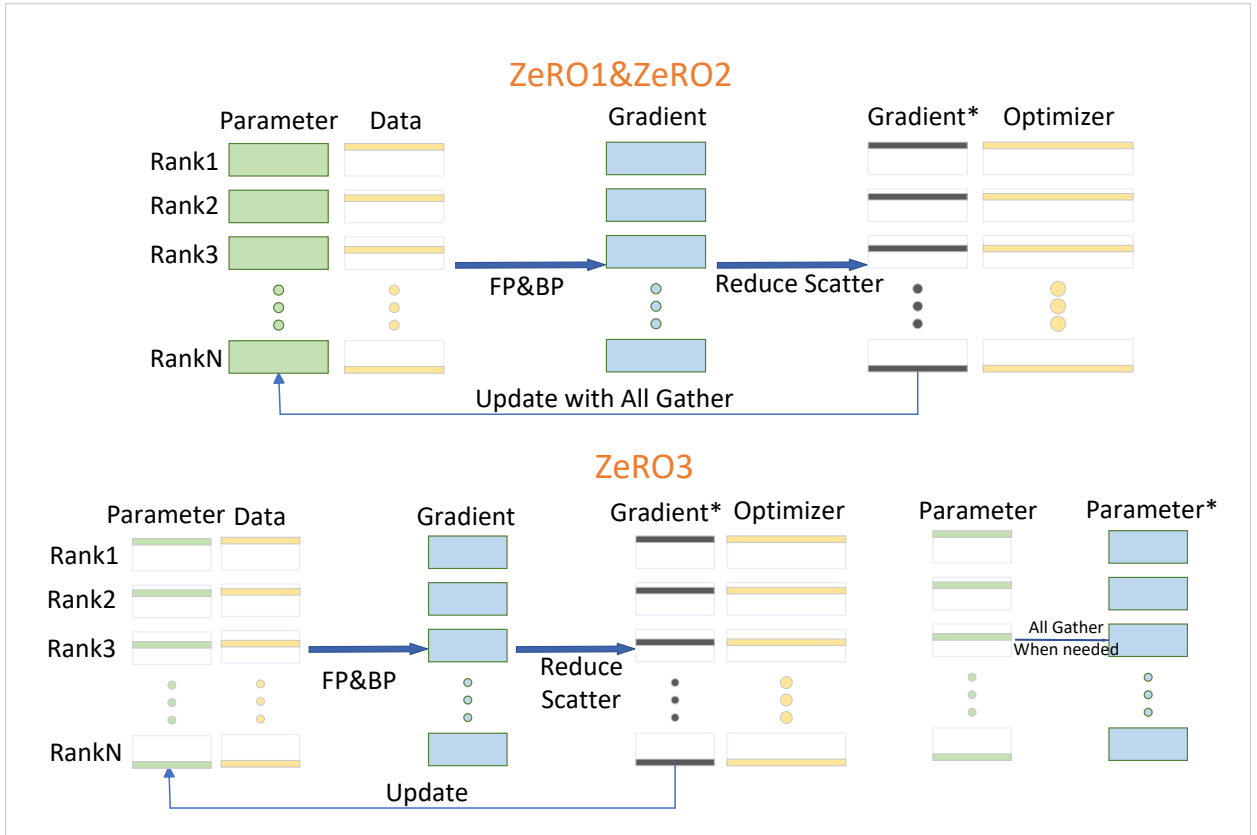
ZeRO1&ZeRO2

Parameter Data

Rank1
Rank2
Rank3
RankN

FP&BP

Gradient

Reduce Scatter

Gradient* Optimizer

Update with All Gather

ZeRO3

Parameter Data

Rank1
Rank2
Rank3
RankN

FP&BP

Gradient

Reduce Scatter

Gradient* Optimizer

Update

Parameter

All Gather
When needed

Parameter*